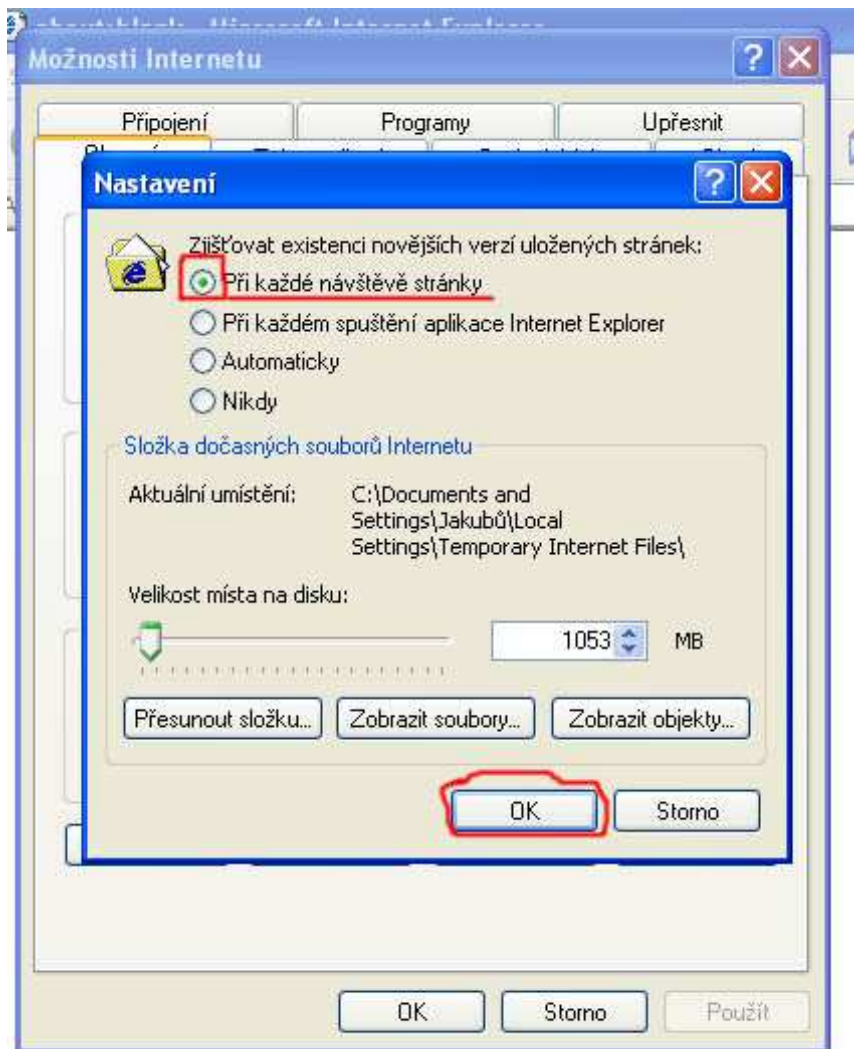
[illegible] - Microsoft Internet Explorer

Možnosti Internetu

Připojení

Programy

Upřesnit

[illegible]

Nastavení

Zjišťovat existenci novějších verzí uložených stránek:

Při každé návštěvě stránky

Při každém spuštění aplikace Internet Explorer

Automaticky

Nikdy

Složka dočasných souborů Internetu

Aktuální umístění: C:\Documents and Settings\Jakubů\Local Settings\Temporary Internet Files\

Velikost místa na disku:

1053 MB

Přesunout složku...

Zobrazit soubory...

Zobrazit objekty...

OK

Storno

OK

Storno

Použít